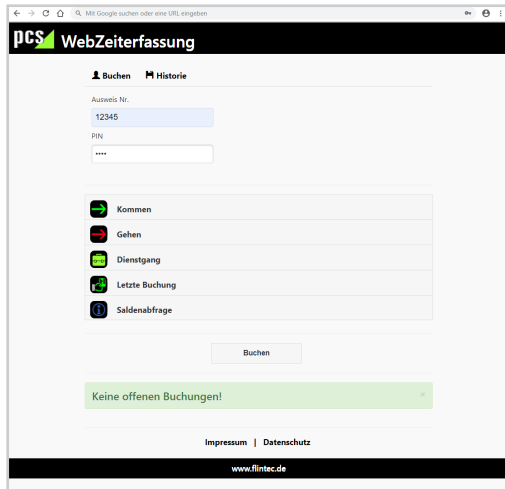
Mit Google suchen oder eine URL eingeben

pcs WebZeiterfassung

Buchen Historie

Ausweis Nr.

12345

PIN

••••

Kommen

Gehen

Dienstgang

Letzte Buchung

Saldenabfrage

Buchen

Keine offenen Buchungen!

×

Impressum | Datenschutz

www.flintec.de